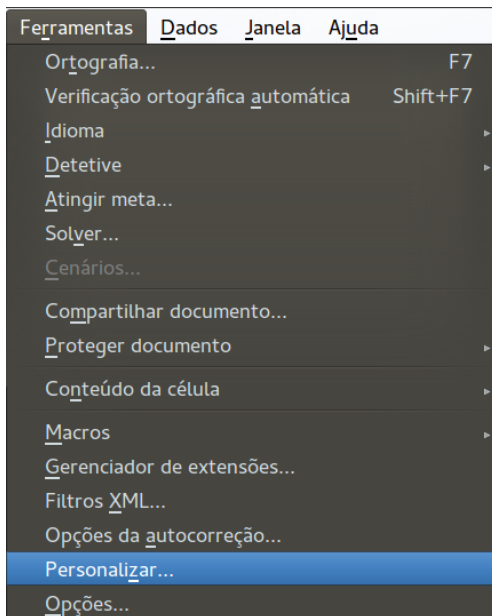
Ferramentas Dados Janela Ajuda

Ortografia... F7
Verificação ortográfica automática Shift+F7
Idioma
Detetive
Atingir meta...
Solver...
Cenários...
Compartilhar documento...
Proteger documento
Conteúdo da célula
Macros
Gerenciador de extensões...
Filtros XML...
Opções da autocorreção...
Personalizar...
Opções...